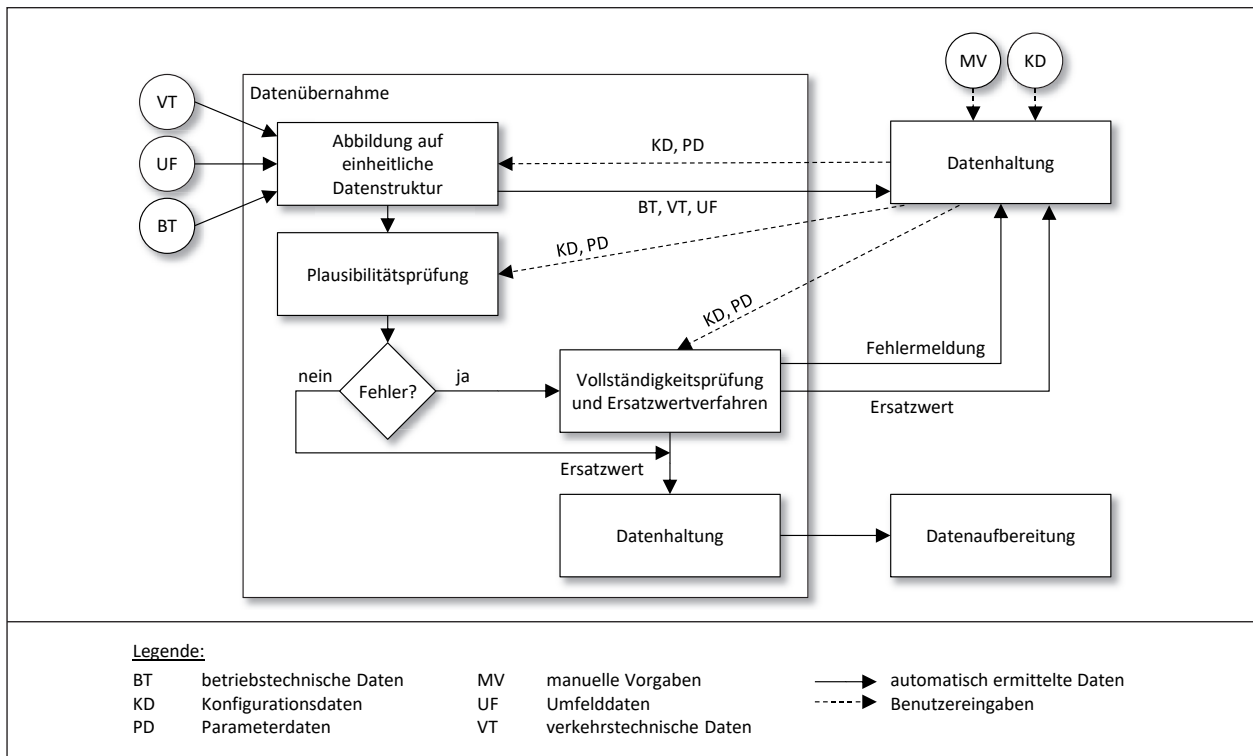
MV

KD

VT

Datenübernahme

Abbildung auf einheitliche Datenstruktur

KD, PD

Datenhaltung

UF

BT

BT, VT, UF

KD, PD

Plausibilitätsprüfung

KD, PD

Fehlermeldung

nein

Fehler?

ja

Vollständigkeitsprüfung und Ersatzwertverfahren

Ersatzwert

Ersatzwert

Datenhaltung

Datenaufbereitung

Legende:

BT betriebstechnische Daten
KD Konfigurationsdaten
PD Parameterdaten

MV manuelle Vorgaben
UF Umfelddaten
VT verkehrstechnische Daten

automatisch ermittelte Daten
Benutzereingaben